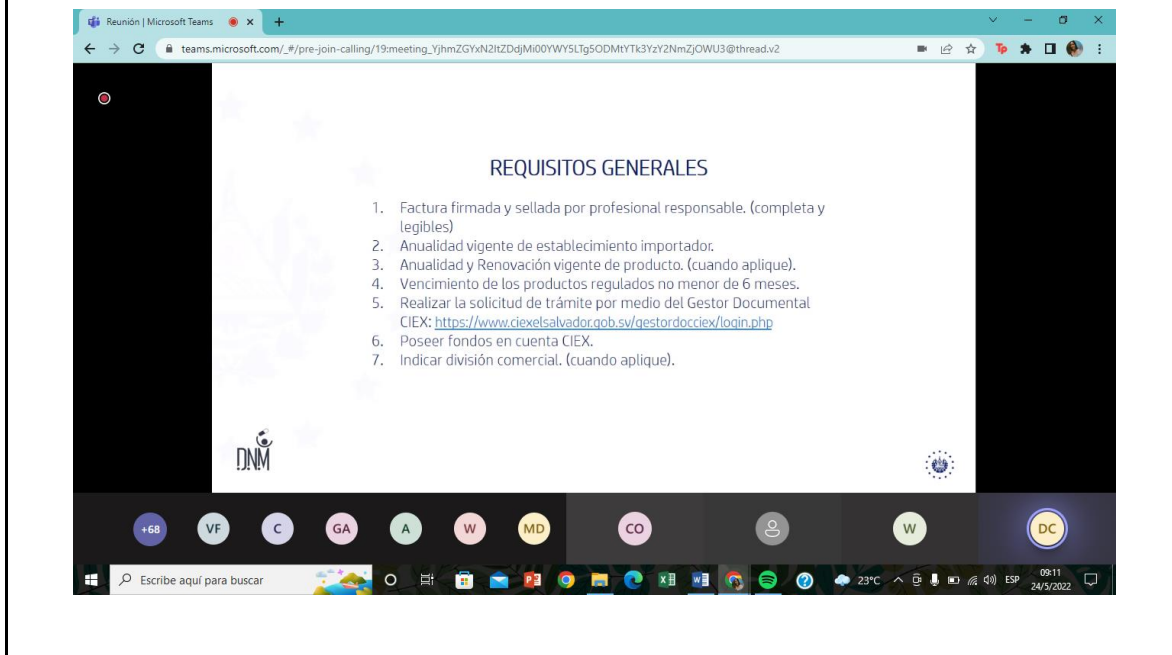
Reunión | Microsoft Teams

teams.microsoft.com/_#/pre-join-calling/19:meeting_YjhmZGYxN2ItZDdjMi00YWY5LTg5ODMtYTk3YzY2NmZjOWU3@thread.v2

REQUISITOS GENERALES

1. Factura firmada y sellada por profesional responsable. (completa y legibles)
2. Anualidad vigente de establecimiento importador.
3. Anualidad y Renovación vigente de producto. (cuando aplique).
4. Vencimiento de los productos regulados no menor de 6 meses.
5. Realizar la solicitud de trámite por medio del Gestor Documental CIEX: https://www.ciexelsalvador.gob.sv/gestordocciex/login.php
6. Poseer fondos en cuenta CIEX.
7. Indicar división comercial. (cuando aplique).

DNM

+68 VF C GA A W MD CO W DC

Escribe aquí para buscar

23°C ESP 09:11 24/5/2022